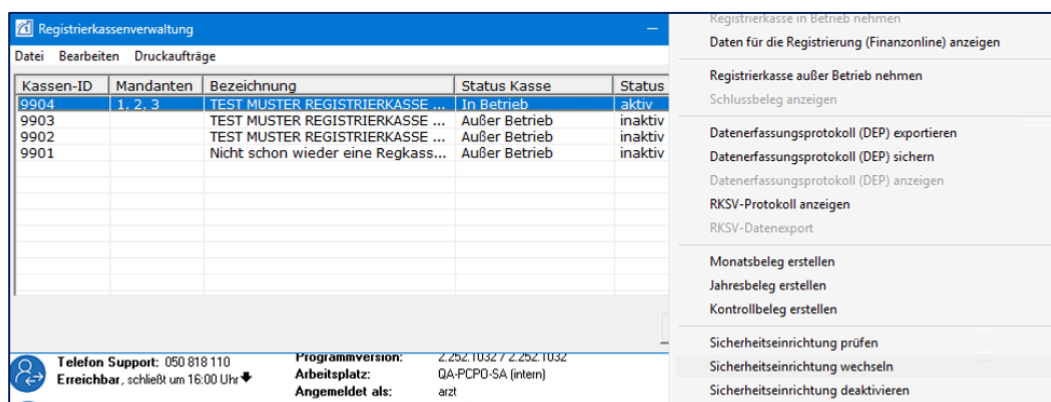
Registrierkassenverwaltung

Datei Bearbeiten Druckaufträge

| Kassen-ID | Mandanten | Bezeichnung | Status Kasse | Status |
|---|---|---|---|---|
| 9904 | 1, 2, 3 | TEST MUSTER REGISTRIERKASSE ... | In Betrieb | aktiv |
| 9903 | | TEST MUSTER REGISTRIERKASSE ... | Außer Betrieb | inaktiv |
| 9902 | | TEST MUSTER REGISTRIERKASSE ... | Außer Betrieb | inaktiv |
| 9901 | | Nicht schon wieder eine Regkass... | Außer Betrieb | inaktiv |

Telefon Support: 050 818 110
Erreichbar, schließt um 16:00 Uhr

Programmversion: 2.252.1032 / 2.252.1032
Arbeitsplatz: QA-PCPO-SA (intern)
Angemeldet als: arzt

Registrierkasse in Betrieb nehmen
Daten für die Registrierung (Finanzonline) anzeigen

Registrierkasse außer Betrieb nehmen
Schlussbeleg anzeigen

Datenerfassungsprotokoll (DEP) exportieren
Datenerfassungsprotokoll (DEP) sichern
Datenerfassungsprotokoll (DEP) anzeigen
RKSV-Protokoll anzeigen
RKSV-Datenexport

Monatsbeleg erstellen
Jahresbeleg erstellen
Kontrollbeleg erstellen

Sicherheitseinrichtung prüfen
Sicherheitseinrichtung wechseln
Sicherheitseinrichtung deaktivieren